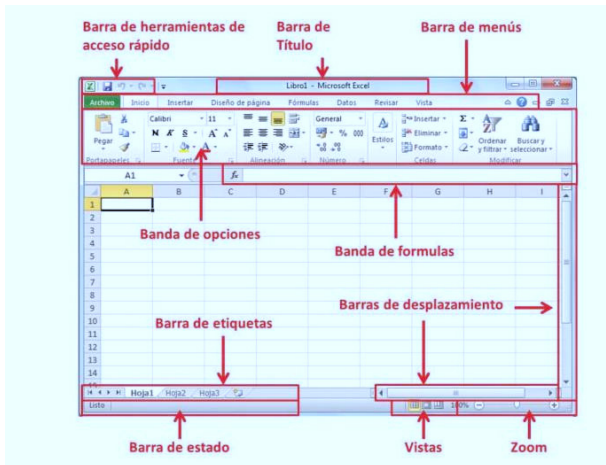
Barra de herramientas de acceso rápido

Barra de Título

Barra de menús

Libro1 - Microsoft Excel

Archivo | Inicio | Insertar | Diseño de página | Fórmulas | Datos | Revisar | Vista

Pegar
Portapapeles
Calibri
11
N K S
A A
Fuente
Alineación
General
% 000
Número
Estilos
Insertar
Eliminar
Formato
Celdas
Σ
Ordenar y filtrar
Buscar y seleccionar
Modificar

A1
fx

| | A | B | C | D | E | F | G | H | I |
|---|---|---|---|---|---|---|---|---|---|
| 1 | | | | | | | | | |
| 2 | | | | | | | | | |
| 3 | | | | | | | | | |
| 4 | | | | | | | | | |
| 5 | | | | | | | | | |
| 6 | | | | | | | | | |
| 7 | | | | | | | | | |
| 8 | | | | | | | | | |
| 9 | | | | | | | | | |
| 10 | | | | | | | | | |
| 11 | | | | | | | | | |
| 12 | | | | | | | | | |
| 13 | | | | | | | | | |
| 14 | | | | | | | | | |

Banda de opciones

Banda de formulas

Barras de desplazamiento

Barra de etiquetas

Hoja1 | Hoja2 | Hoja3

Listo

100%

Barra de estado

Vistas

Zoom